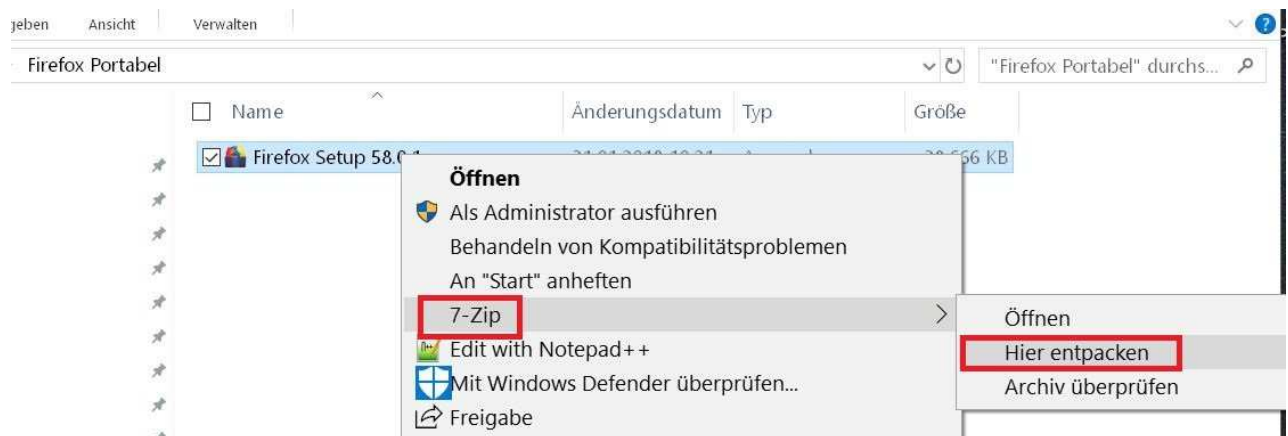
jeben Ansicht Verwalten

Firefox Portabel

"Firefox Portabel" durchs...

| Name | Änderungsdatum | Typ | Größe |
|---|---|---|---|
| Firefox Setup 58.0.1 | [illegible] | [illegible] | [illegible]66 KB |

Öffnen
Als Administrator ausführen
Behandeln von Kompatibilitätsproblemen
An "Start" anheften
7-Zip
Edit with Notepad++
Mit Windows Defender überprüfen...
Freigabe

Öffnen
Hier entpacken
Archiv überprüfen